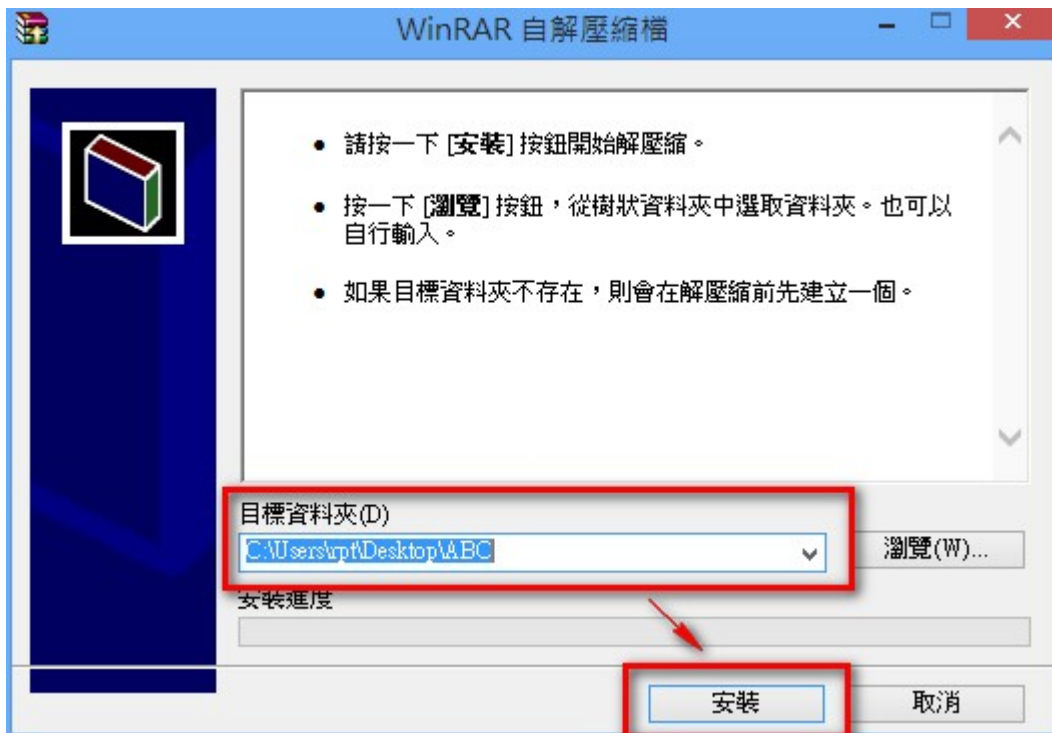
WinRAR 自解壓縮檔

• 請按一下 [安裝] 按鈕開始解壓縮。

• 按一下 [瀏覽] 按鈕，從樹狀資料夾中選取資料夾。也可以自行輸入。

• 如果目標資料夾不存在，則會在解壓縮前先建立一個。

目標資料夾(D)
C:\Users\rpt\Desktop\ABC
瀏覽(W)...
安裝進度
安裝
取消